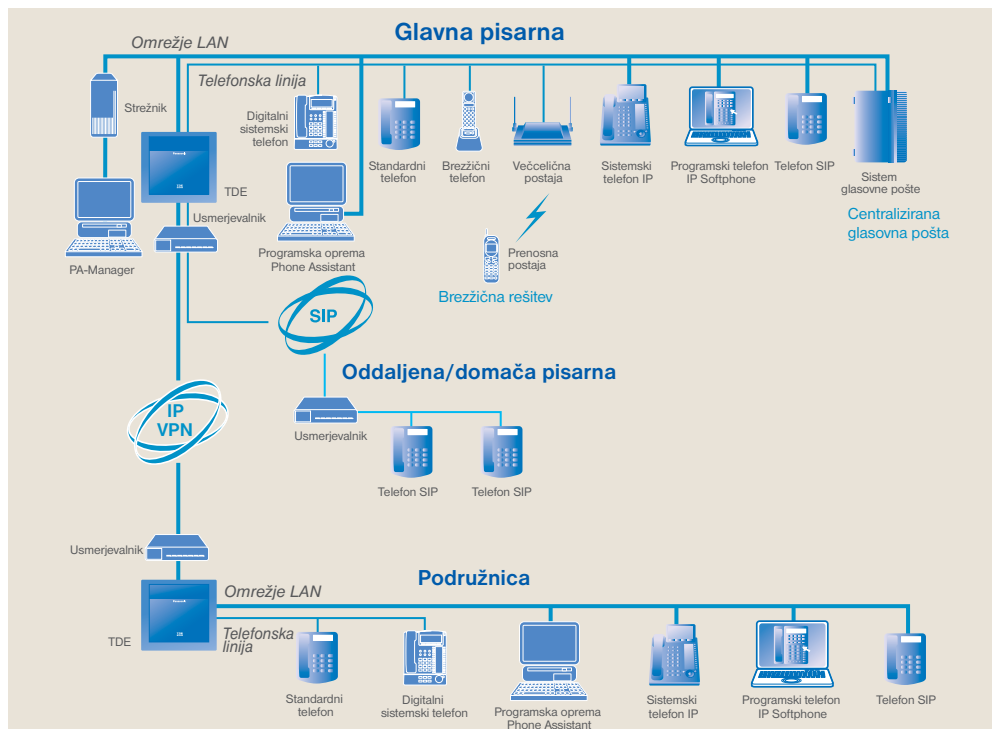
Glavna pisarna

Omrežje LAN

Telefonska linija

Strežnik

Digitalni sistemski telefon

Standardni telefon

Brezžični telefon

Večcelična postaja

Sistemski telefon IP

Programski telefon IP Softphone

Telefon SIP

Sistem glasovne pošte

Centralizirana glasovna pošta

TDE

Usmerjevalnik

PA-Manager

Programska oprema Phone Assistant

Prenosna postaja

Brezžična rešitev

SIP

Oddaljena/domača pisarna

Usmerjevalnik

Telefon SIP

Telefon SIP

IP VPN

Usmerjevalnik

Podružnica

Omrežje LAN

TDE

Telefonska linija

Standardni telefon

Digitalni sistemski telefon

Programska oprema Phone Assistant

Sistemski telefon IP

Programski telefon IP Softphone

Telefon SIP